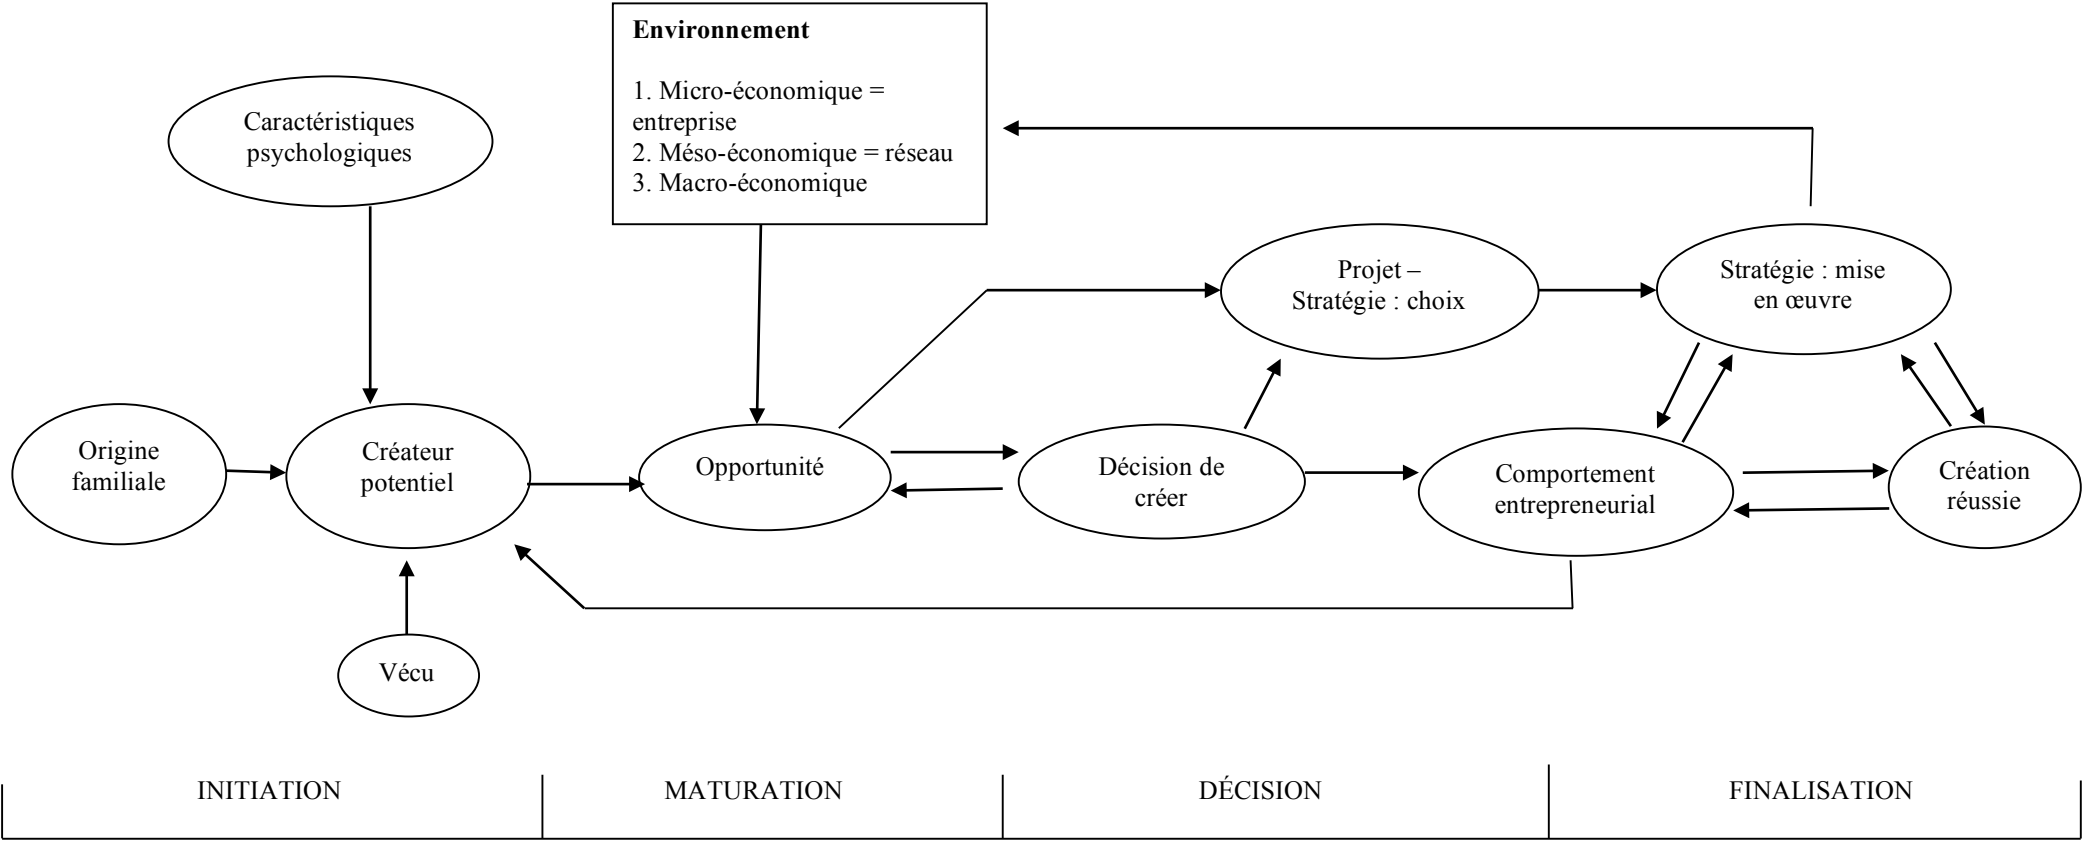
Environnement

1. Micro-économique = entreprise
2. Méso-économique = réseau
3. Macro-économique

Caractéristiques psychologiques

Origine familiale

Créateur potentiel

Vécu

Opportunité

Décision de créer

Projet – Stratégie : choix

Stratégie : mise en œuvre

Comportement entrepreneurial

Création réussie

| INITIATION | MATURATION | DÉCISION | FINALISATION |
|---|---|---|---|